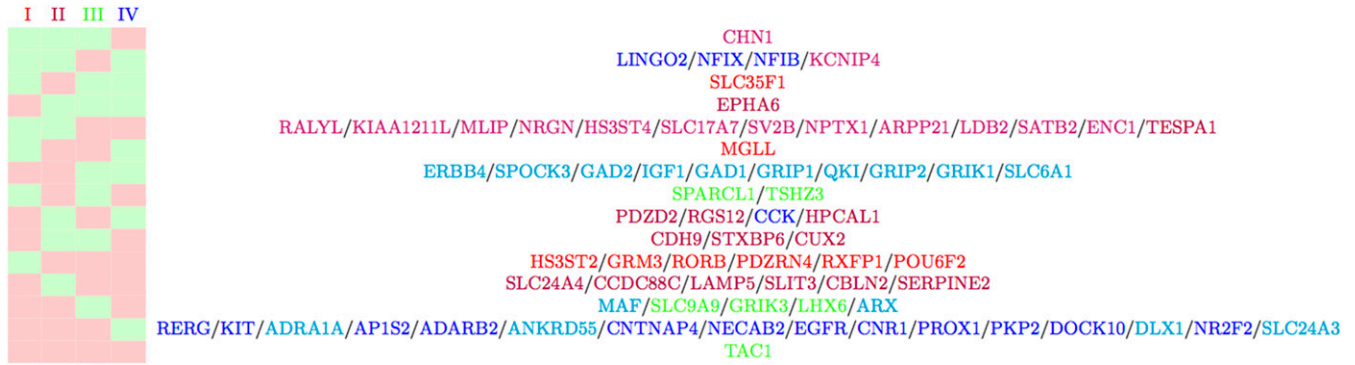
I II III IV

CHN1
LINGO2/NFIX/NFIB/KCNIP4
SLC35F1
EPHA6
RALYL/KIAA1211L/MLIP/NRGN/HS3ST4/SLC17A7/SV2B/NPTX1/ARPP21/LDB2/SATB2/ENC1/TESPA1
MGLL
ERBB4/SPOCK3/GAD2/IGF1/GAD1/GRIP1/QKI/GRIP2/GRIK1/SLC6A1
SPARCL1/TSHZ3
PDZD2/RGS12/CCK/HPCAL1
CDH9/STXBP6/CUX2
HS3ST2/GRM3/RORB/PDZRN4/RXFP1/POU6F2
SLC24A4/CCDC88C/LAMP5/SLIT3/CBLN2/SERPINE2
MAF/SLC9A9/GRIK3/LHX6/ARX
RERG/KIT/ADRA1A/AP1S2/ADARB2/ANKRD55/CNTNAP4/NECAB2/EGFR/CNR1/PROX1/PKP2/DOCK10/DLX1/NR2F2/SLC24A3
TAC1